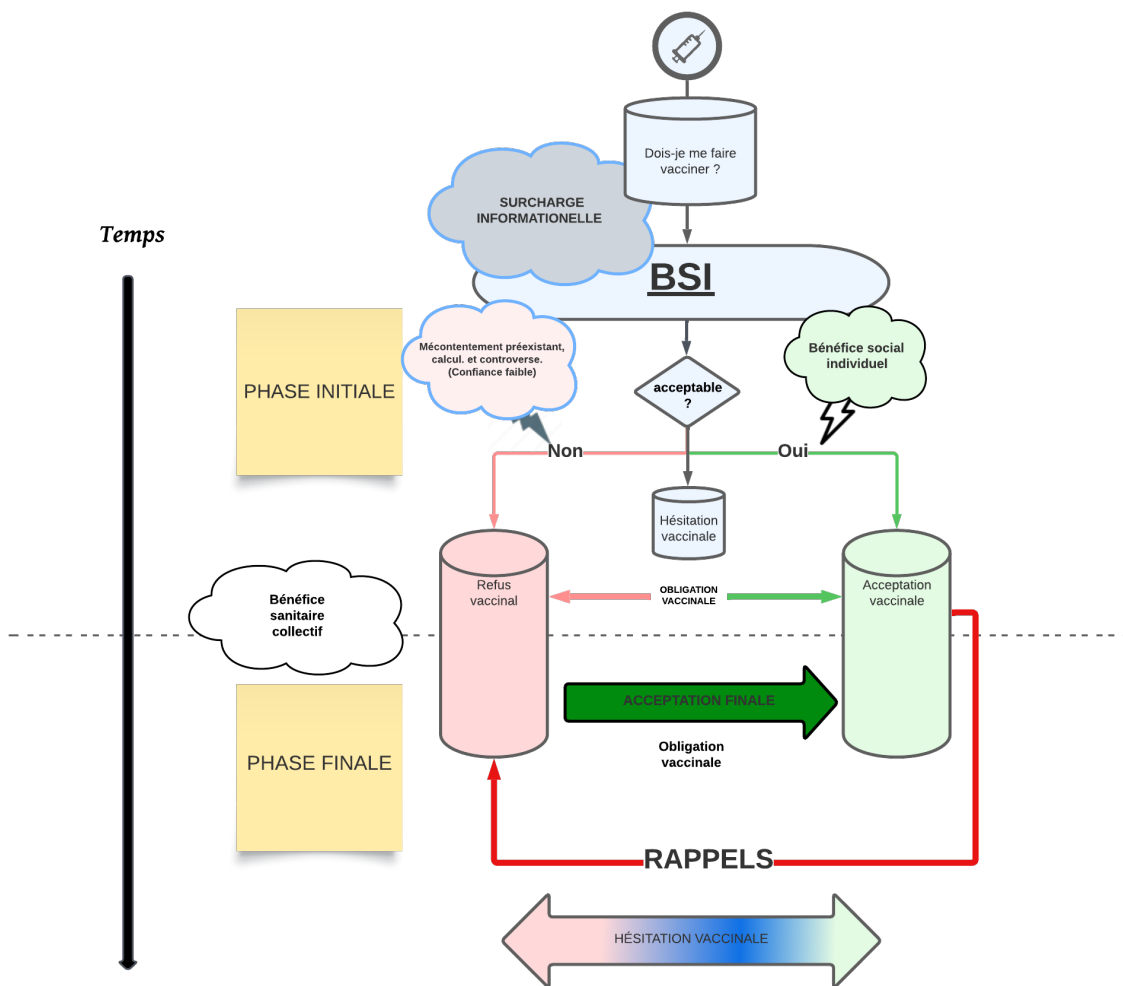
Temps

Dois-je me faire vacciner ?

SURCHARGE INFORMATIONELLE

BSI

PHASE INITIALE

Mécontentement préexistant, calcul. et controverse. (Confiance faible)

acceptable ?

Bénéfice social individuel

Non

Oui

Hésitation vaccinale

Refus vaccinal

OBLIGATION VACCINALE

Acceptation vaccinale

Bénéfice sanitaire collectif

PHASE FINALE

ACCEPTATION FINALE

Obligation vaccinale

RAPPELS

HÉSITATION VACCINALE